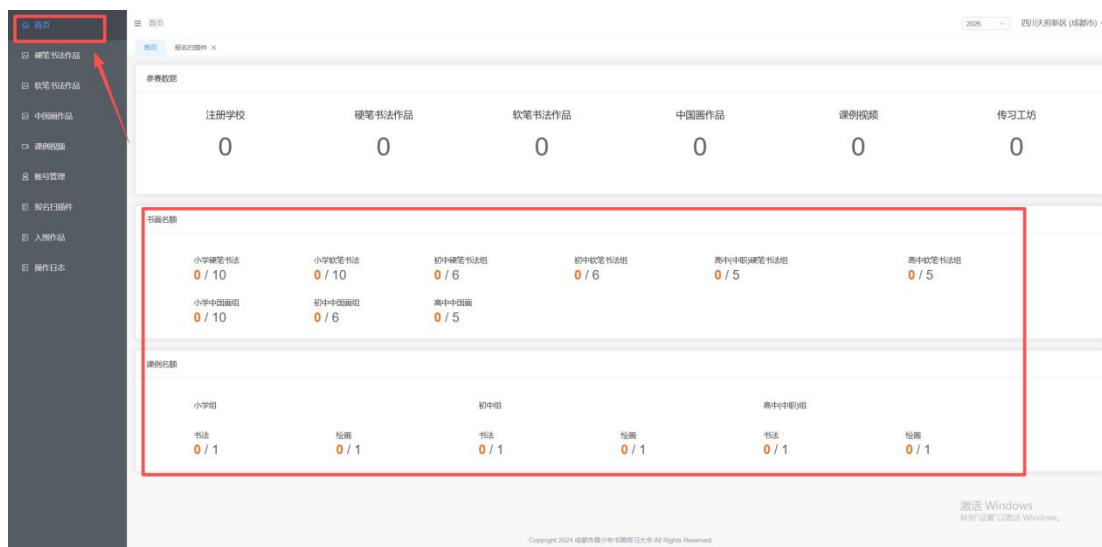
首页
硬笔书法作品
软笔书法作品
中国画作品
课例视频
账号管理
报名扫描件
入围作品
操作日志

≡ 首页

2026 四川天府新区 (成都市)

首页 报名扫描件 ×

参赛数据

| 注册学校 | 硬笔书法作品 | 软笔书法作品 | 中国画作品 | 课例视频 | 传习工坊 |
|---|---|---|---|---|---|
| 0 | 0 | 0 | 0 | 0 | 0 |

书画名额

小学硬笔书法 0 / 10
小学软笔书法 0 / 10
初中硬笔书法组 0 / 6
初中软笔书法组 0 / 6
高中(中职)硬笔书法组 0 / 5
高中软笔书法组 0 / 5
小学中国画组 0 / 10
初中中国画组 0 / 6
高中中国画 0 / 5

课例名额

小学组
书法 0 / 1
绘画 0 / 1

初中组
书法 0 / 1
绘画 0 / 1

高中(中职)组
书法 0 / 1
绘画 0 / 1

激活 Windows
转到"设置"以激活 Windows。

Copyright 2024 成都市青少年书画传习大会 All Rights Reserved